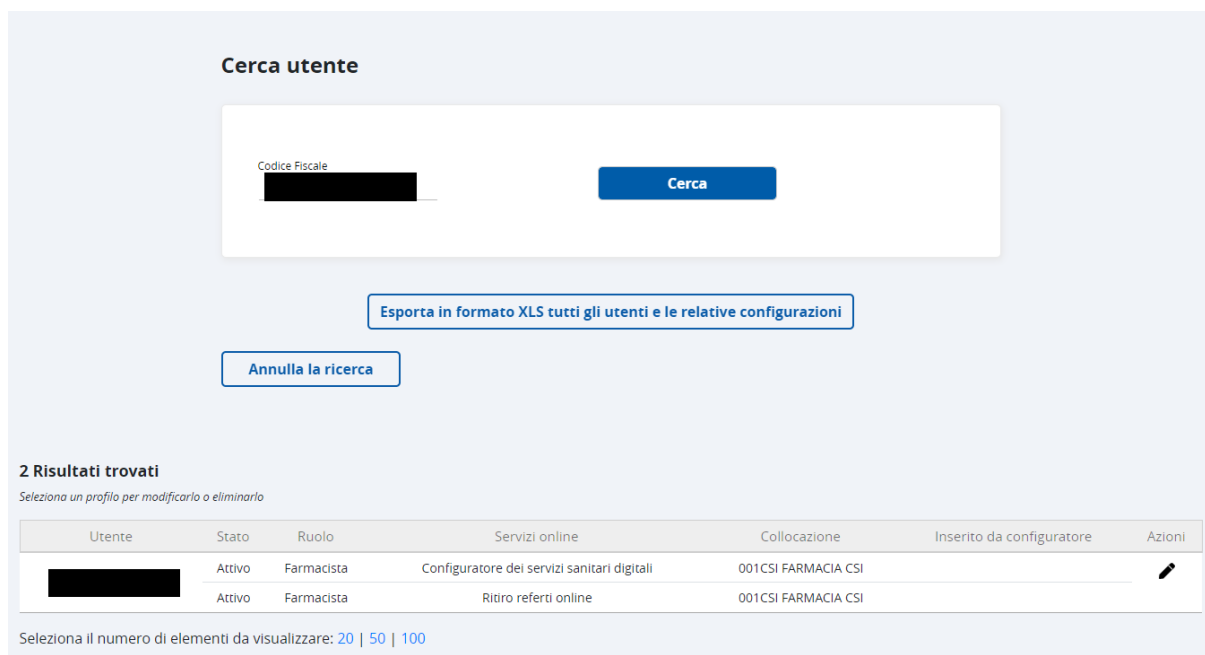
Cerca utente

Codice Fiscale

Cerca

Esporta in formato XLS tutti gli utenti e le relative configurazioni

Annulla la ricerca

2 Risultati trovati

Seleziona un profilo per modificarlo o eliminarlo

| Utente | Stato | Ruolo | Servizi online | Collocazione | Inserito da configuratore | Azioni |
|---|---|---|---|---|---|---|
| | Attivo | Farmacista | Configuratore dei servizi sanitari digitali | 001CSI FARMACIA CSI | | |
| | Attivo | Farmacista | Ritiro referti online | 001CSI FARMACIA CSI | | |

Seleziona il numero di elementi da visualizzare: 20 | 50 | 100